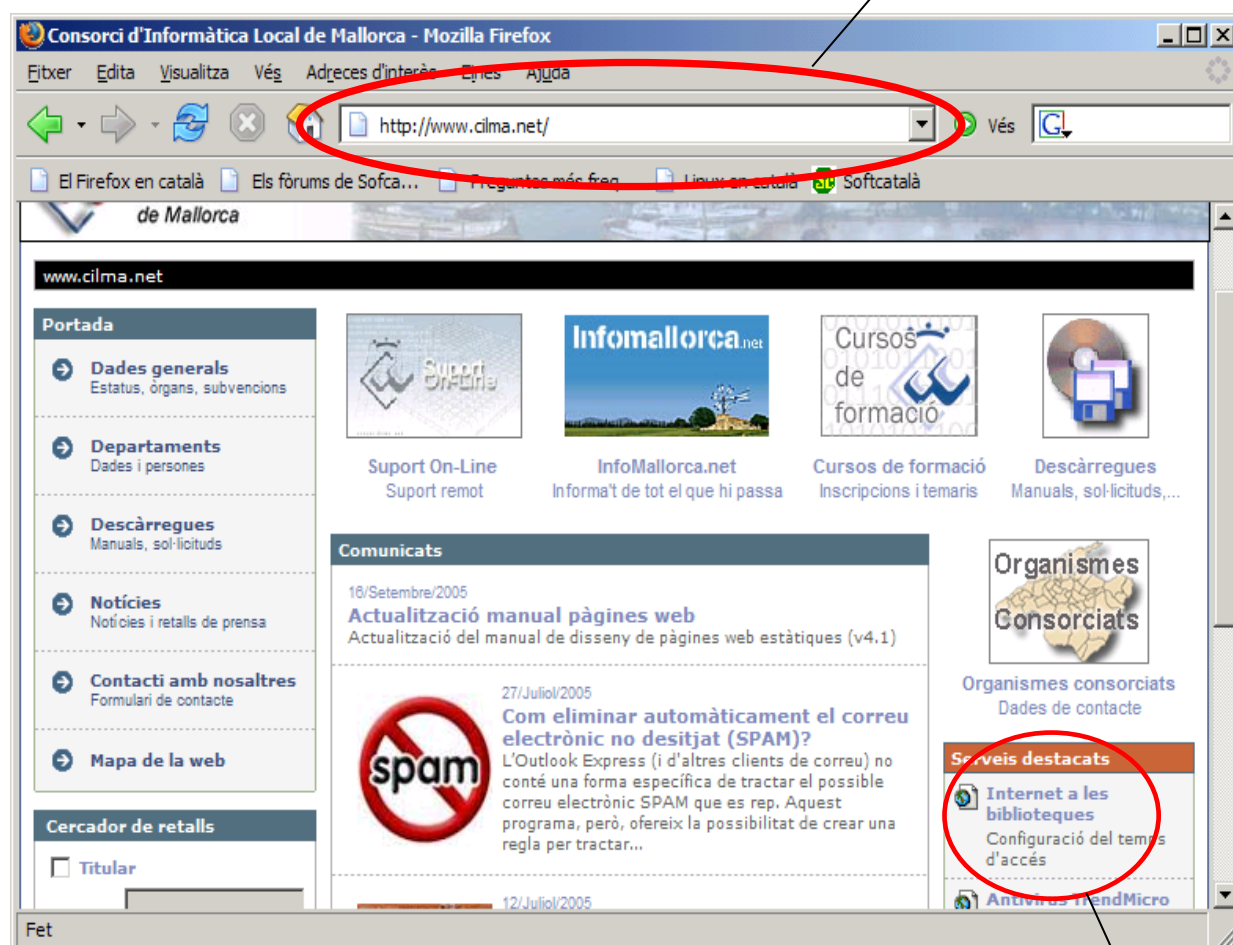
Consorci d'Informàtica Local de Mallorca - Mozilla Firefox

Fitxer Edita Visualitza Vés Adreces d'interès Eines Ajuda

http://www.cilma.net/

Vés

El Firefox en català Els fòrums de Sofca... Preguntes més freq... Linux en català Softcatalà

de Mallorca

www.cilma.net

Portada

Dades generals
Estatus, òrgans, subvencions

Departaments
Dades i persones

Descàrregues
Manuals, sol·licituds

Notícies
Notícies i retalls de prensa

Contacti amb nosaltres
Formulari de contacte

Mapa de la web

Cercador de retalls

Titular

Suport On-Line

Infomallorca.net

Cursos de formació

Suport On-Line
Suport remot

InfoMallorca.net
Informa't de tot el que hi passa

Cursos de formació
Inscripcions i temaris

Descàrregues
Manuals, sol·licituds,...

Comunicats

16/Setembre/2005
Actualització manual pàgines web
Actualització del manual de disseny de pàgines web estàtiques (v4.1)

spam

27/Juliol/2005
Com eliminar automàticament el correu electrònic no desitjat (SPAM)?
L'Outlook Express (i d'altres clients de correu) no conté una forma específica de tractar el possible correu electrònic SPAM que es rep. Aquest programa, però, ofereix la possibilitat de crear una regla per tractar...

12/Juliol/2005

Organismes Consorciats

Organismes consorciats
Dades de contacte

Serveis destacats

Internet a les biblioteques
Configuració del temps d'accés

Antivirus TrendMicro

Fet